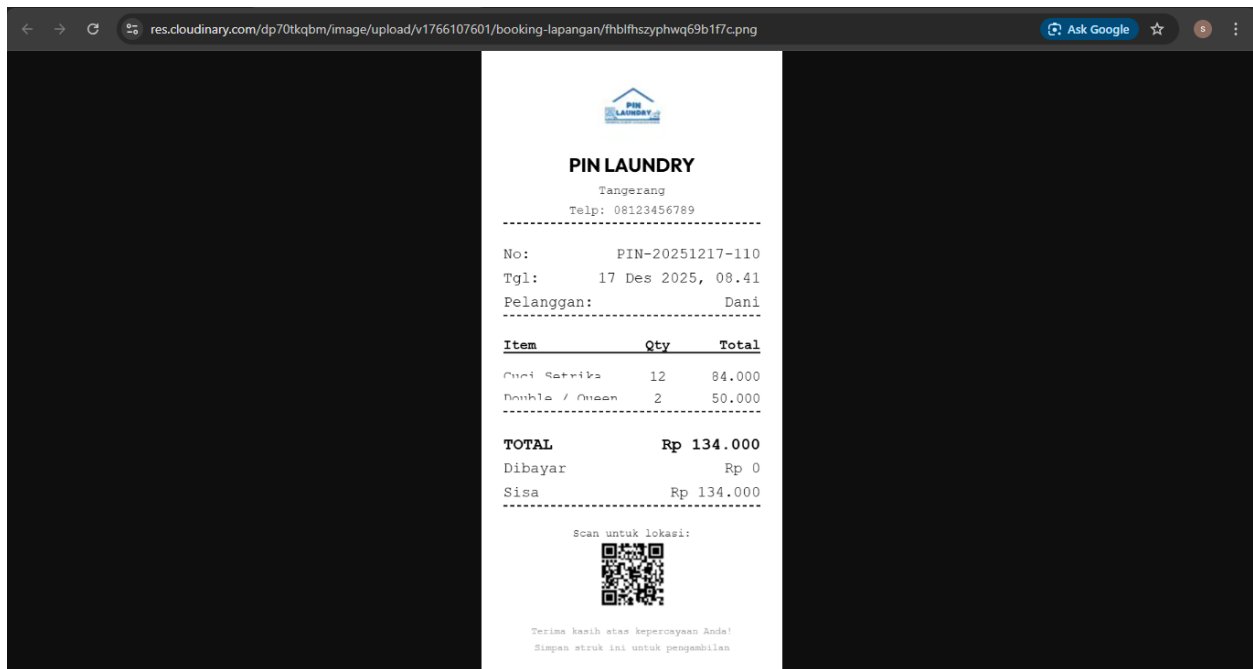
res.cloudinary.com/dp70tkqbm/image/upload/v1766107601/booking-lapangan/fhblfhszyphwq69b1f7c.png

Ask Google

S

PIN LAUNDRY

PIN LAUNDRY

Tangerang

Telp: 08123456789

No: PIN-20251217-110

Tgl: 17 Des 2025, 08.41

Pelanggan: Dani

| Item | Qty | Total |
|---|---|---|
| Cuci Setrika | 12 | 84.000 |
| Double / Queen | 2 | 50.000 |

TOTAL Rp 134.000

Dibayar Rp 0

Sisa Rp 134.000

Scan untuk lokasi:

Terima kasih atas kepercayaan Anda!

Simpan struk ini untuk pengambilan